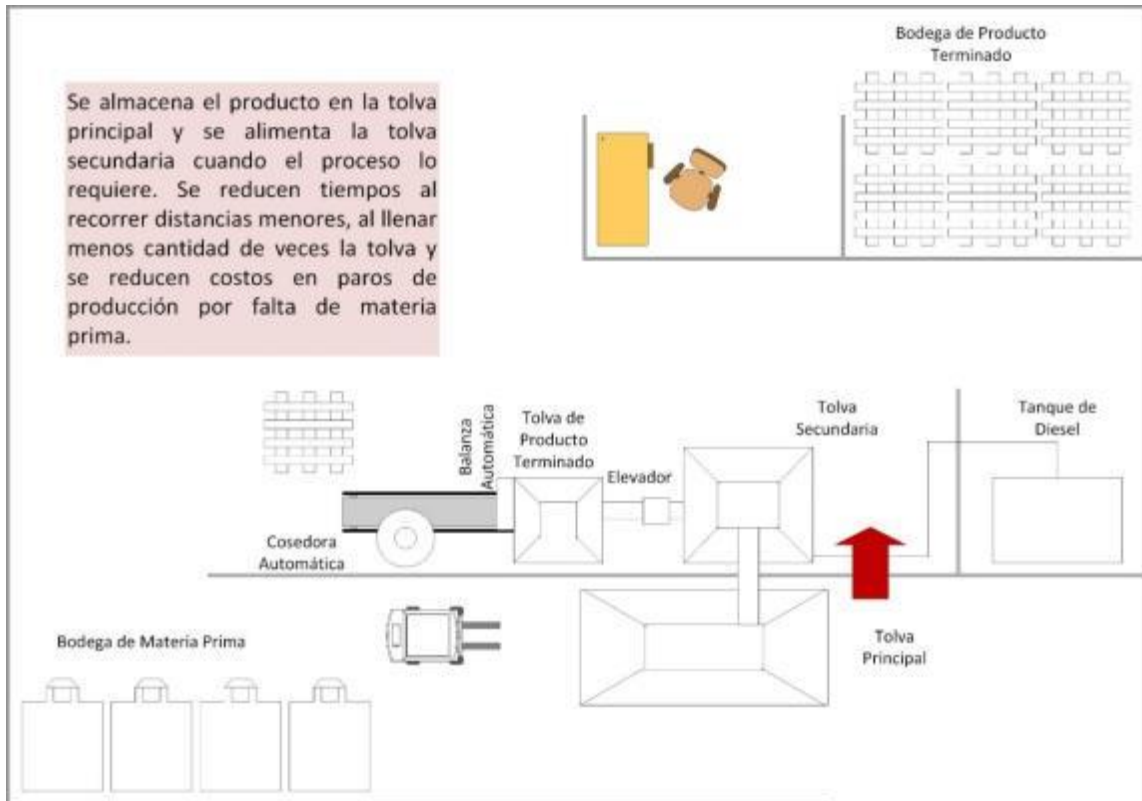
Se almacena el producto en la tolva principal y se alimenta la tolva secundaria cuando el proceso lo requiere. Se reducen tiempos al recorrer distancias menores, al llenar menos cantidad de veces la tolva y se reducen costos en paros de producción por falta de materia prima.

Bodega de Producto Terminado

Balanza Automática

Tolva de Producto Terminado

Elevador

Tolva Secundaria

Tanque de Diesel

Cosedora Automática

Bodega de Materia Prima

Tolva Principal